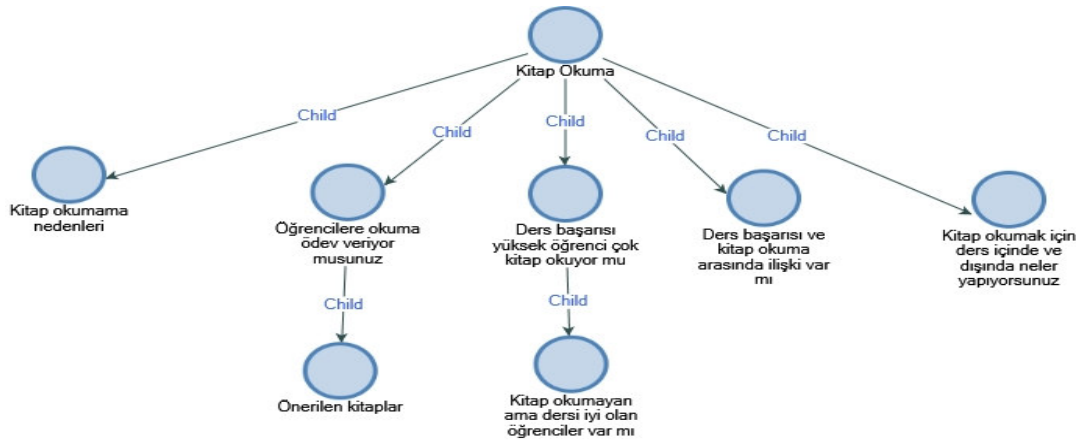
Kitap Okuma

Child

Child

Child

Child

Child

Kitap okumama nedenleri

Öğrencilere okuma ödev veriyor musunuz

Child

Önerilen kitaplar

Ders başarısı yüksek öğrenci çok kitap okuyor mu

Child

Kitap okumayan ama dersi iyi olan öğrenciler var mı

Ders başarısı ve kitap okuma arasında ilişki var mı

Kitap okumak için ders içinde ve dışında neler yapıyorsunuz